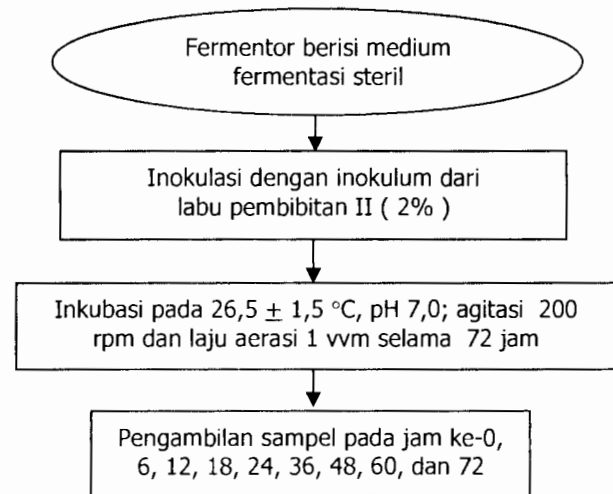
Fermentor berisi medium fermentasi steril

Inokulasi dengan inokulum dari labu pembibitan II ( 2% )

Inkubasi pada 26,5 $\pm$ 1,5 °C, pH 7,0; agitasi 200 rpm dan laju aerasi 1 vvm selama 72 jam

Pengambilan sampel pada jam ke-0, 6, 12, 18, 24, 36, 48, 60, dan 72